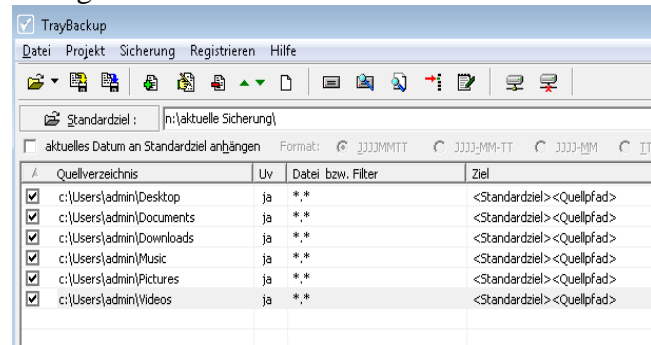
TrayBackup

Datei Projekt Sicherung Registrieren Hilfe

Standardziel : n:\aktuelle Sicherung\

aktuelles Datum an Standardziel anhängen Format: JJJJMMTT JJJJ-MM-TT JJJJ-MM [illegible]

| Quellverzeichnis | Uv | Datei bzw. Filter | Ziel |
|---|---|---|---|
| c:\Users\admin\Desktop | ja | *.* | <Standardziel><Quellpfad> |
| c:\Users\admin\Documents | ja | *.* | <Standardziel><Quellpfad> |
| c:\Users\admin\Downloads | ja | *.* | <Standardziel><Quellpfad> |
| c:\Users\admin\Music | ja | *.* | <Standardziel><Quellpfad> |
| c:\Users\admin\Pictures | ja | *.* | <Standardziel><Quellpfad> |
| c:\Users\admin\Videos | ja | *.* | <Standardziel><Quellpfad> |